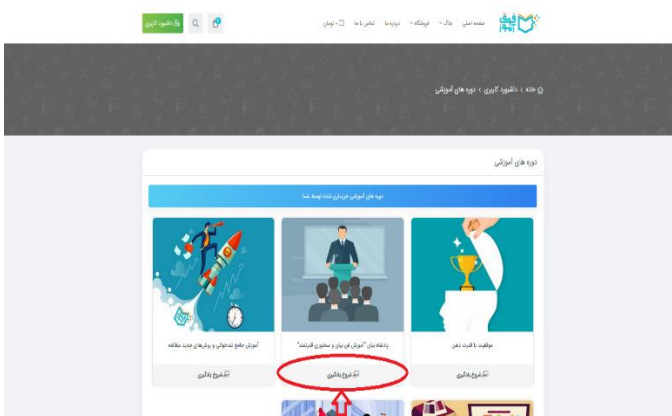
داشبورد کاربری

صفحه اصلی
بلاگ
فروشگاه
درباره ما
تماس با ما
۰ تومان

خانه › داشبورد کاربری › دوره های آموزشی

دوره های آموزشی

دوره های آموزشی خریداری شده توسط شما

موفقیت با قدرت ذهن
شروع یادگیری

پادشاه بیان "آموزش فن بیان و سخنوری قدرتمند"
شروع یادگیری

آموزش جامع تندخوانی و روش های جدید مطالعه
شروع یادگیری